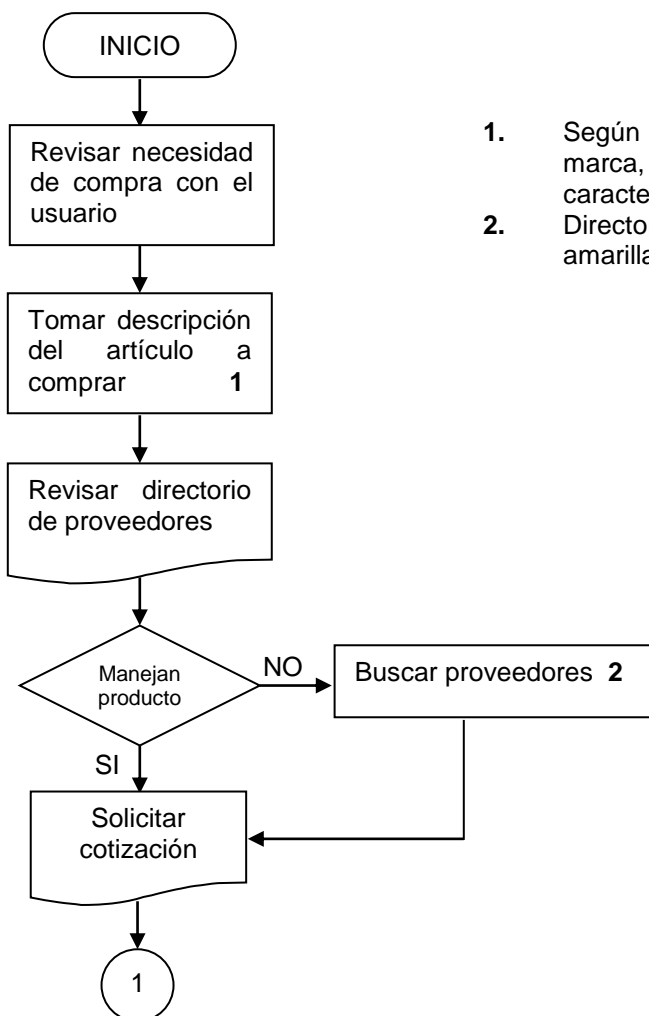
INICIO

Revisar necesidad de compra con el usuario

Tomar descripción del artículo a comprar **1**

Revisar directorio de proveedores

Manejan producto

NO

Buscar proveedores **2**

SI

Solicitar cotización

1

**1.** Según marca, caracte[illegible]

**2.** Directo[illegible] amarilla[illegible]